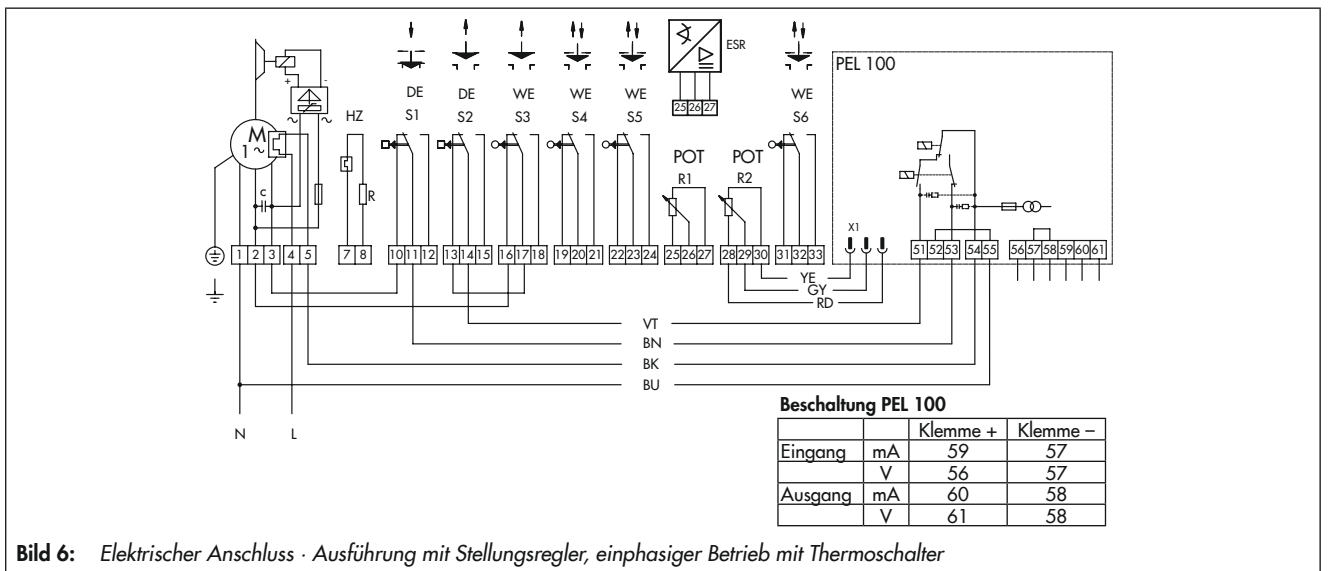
ESR

PEL 100

DE S1 DE S2 WE S3 WE S4 WE S5 WE S6

HZ

M 1~

c

R

POT R1 POT R2

X1

25 26 27

1 2 3 4 5 7 8 10 11 12 13 14 15 16 17 18 19 20 21 22 23 24 25 26 27 28 29 30 31 32 33

51 52 53 54 55 56 57 58 59 60 61

YE
GY
RD
VT
BN
BK
BU

N L

**Beschaltung PEL 100**

| | | Klemme + | Klemme – |
|---|---|---|---|
| Eingang | mA | 59 | 57 |
| | V | 56 | 57 |
| Ausgang | mA | 60 | 58 |
| | V | 61 | 58 |

**Bild 6:** *Elektrischer Anschluss · Ausführung mit Stellungsregler, einphasiger Betrieb mit Thermoschalter*